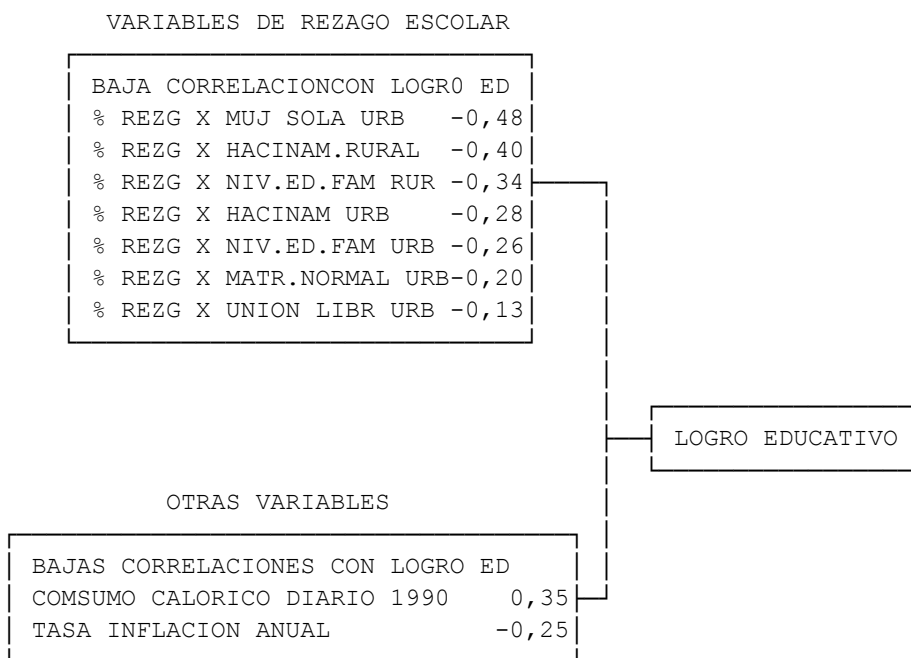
VARIABLES DE REZAGO ESCOLAR

BAJA CORRELACIONCON LOGR0 ED
% REZG X MUJ SOLA URB -0,48
% REZG X HACINAM.RURAL -0,40
% REZG X NIV.ED.FAM RUR -0,34
% REZG X HACINAM URB -0,28
% REZG X NIV.ED.FAM URB -0,26
% REZG X MATR.NORMAL URB-0,20
% REZG X UNION LIBR URB -0,13

LOGRO EDUCATIVO

OTRAS VARIABLES

BAJAS CORRELACIONES CON LOGRO ED
COMSUMO CALORICO DIARIO 1990 0,35
TASA INFLACION ANUAL -0,25